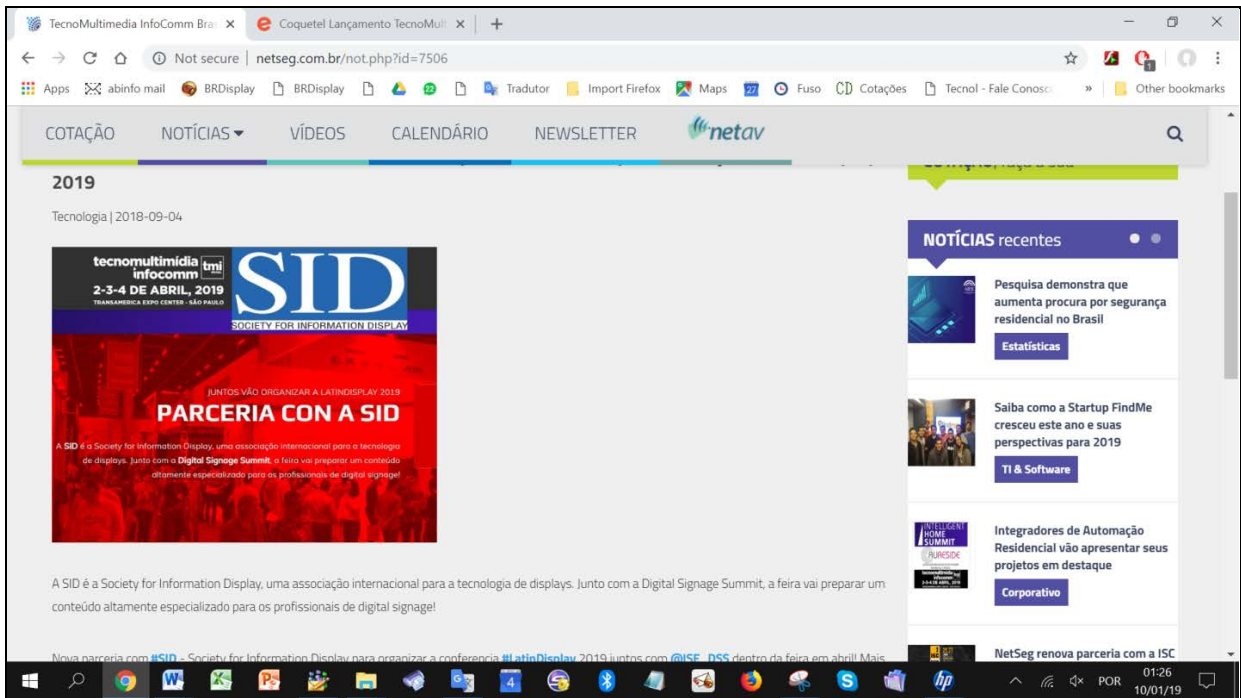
TecnoMultimedia InfoComm Bra ×
Coquetel Lançamento TecnoMul ×
+

Not secure | netseg.com.br/not.php?id=7506

Apps abinfo mail BRDisplay BRDisplay Tradutor Import Firefox Maps Fuso Cotações Tecnol - Fale Conosc » Other bookmarks

COTAÇÃO NOTÍCIAS VÍDEOS CALENDÁRIO NEWSLETTER netav

2019

Tecnologia | 2018-09-04

tecnomultimídia infocomm tmi
2-3-4 DE ABRIL, 2019
TRANSAMERICA EXPO CENTER - SÃO PAULO
SID
SOCIETY FOR INFORMATION DISPLAY

JUNTOS VÃO ORGANIZAR A LATINDISPLAY 2019
PARCERIA CON A SID
A SID é a Society for Information Display, uma associação internacional para a tecnologia de displays. Junto com a Digital Signage Summit, a feira vai preparar um conteúdo altamente especializado para os profissionais de digital signage!

A SID é a Society for Information Display, uma associação internacional para a tecnologia de displays. Junto com a Digital Signage Summit, a feira vai preparar um conteúdo altamente especializado para os profissionais de digital signage!

Nova parceria com #SID - Society for Information Display para organizar a conferencia #LatinDisplay 2019 juntos com @ISE_DSS dentro da feira em abril! Mais

NOTÍCIAS recentes

Pesquisa demonstra que aumenta procura por segurança residencial no Brasil
Estatísticas

Saiba como a Startup FindMe cresceu este ano e suas perspectivas para 2019
TI & Software

Integradores de Automação Residencial vão apresentar seus projetos em destaque
Corporativo

NetSeg renova parceria com a ISC

POR 01:26 10/01/19